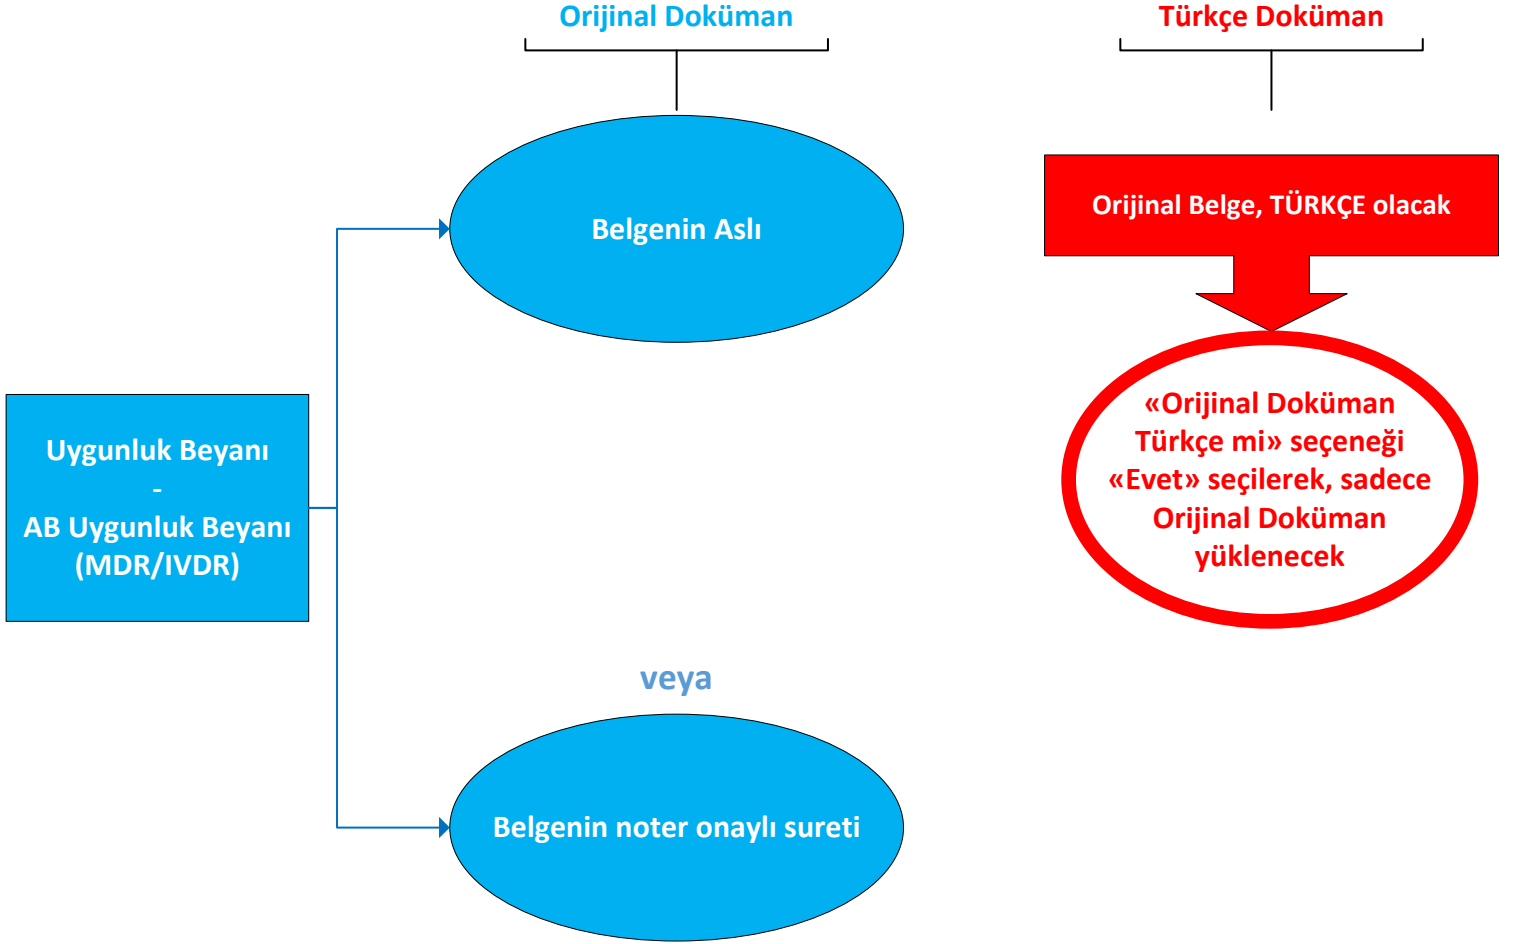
Orijinal Doküman

Türkçe Doküman

Belgenin Aslı

Orijinal Belge, TÜRKÇE olacak

Uygunluk Beyanı
-
AB Uygunluk Beyanı (MDR/IVDR)

«Orijinal Doküman Türkçe mi» seçeneği «Evet» seçilerek, sadece Orijinal Doküman yüklenecek

veya

Belgenin noter onaylı sureti